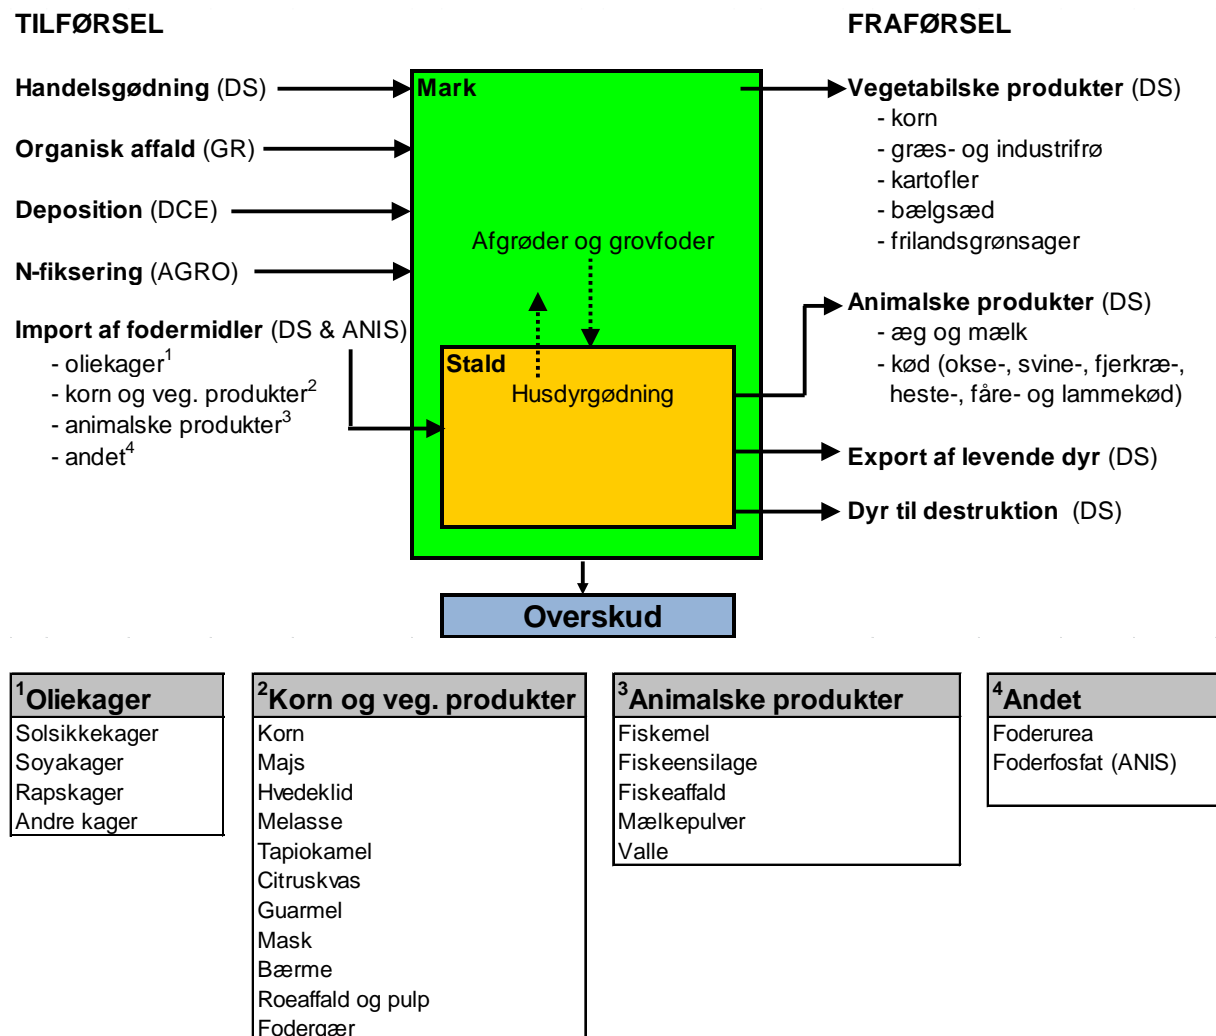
TILFØRSEL

FRAFØRSEL

Handelsgødning (DS)

Organisk affald (GR)

Deposition (DCE)

N-fiksering (AGRO)

Import af fodermidler (DS & ANIS)
- oliekager$^1$
- korn og veg. produkter$^2$
- animalske produkter$^3$
- andet$^4$

Mark

Afgrøder og grovfoder

Stald

Husdyrgødning

Vegetabilske produkter (DS)
- korn
- græs- og industrifrø
- kartofler
- bælgsæd
- frilandsgrønsager

Animalske produkter (DS)
- æg og mælk
- kød (okse-, svine-, fjerkræ-, heste-, fåre- og lammekød)

Export af levende dyr (DS)

Dyr til destruktion (DS)

Overskud

| $^1$Oliekager |
|---|
| Solsikkekager |
| Soyakager |
| Rapskager |
| Andre kager |

| $^2$Korn og veg. produkter |
|---|
| Korn |
| Majs |
| Hvedeklid |
| Melasse |
| Tapiokamel |
| Citruskvas |
| Guarmel |
| Mask |
| Bærme |
| Roeaffald og pulp |
| Fodergær |

| $^3$Animalske produkter |
|---|
| Fiskemel |
| Fiskeensilage |
| Fiskeaffald |
| Mælkepulver |
| Valle |

| $^4$Andet |
|---|
| Foderurea |
| Foderfosfat (ANIS) |